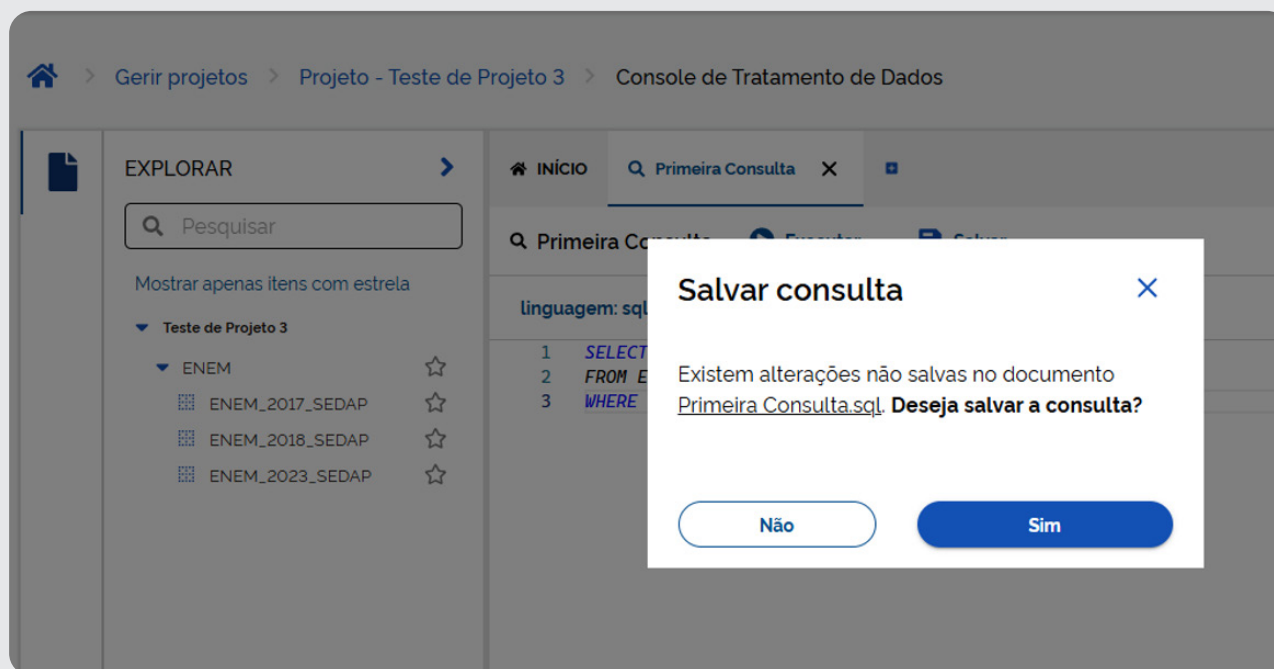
Gerir projetos > Projeto - Teste de Projeto 3 > Console de Tratamento de Dados

EXPLORAR

Pesquisar

Mostrar apenas itens com estrela

Teste de Projeto 3

ENEM

ENEM_2017_SEDAP

ENEM_2018_SEDAP

ENEM_2023_SEDAP

INÍCIO

Primeira Consulta

Primeira Co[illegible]

linguagem: sql

1 SELECT
2 FROM E
3 WHERE

Salvar consulta

Existem alterações não salvas no documento Primeira Consulta.sql. **Deseja salvar a consulta?**

Não

Sim